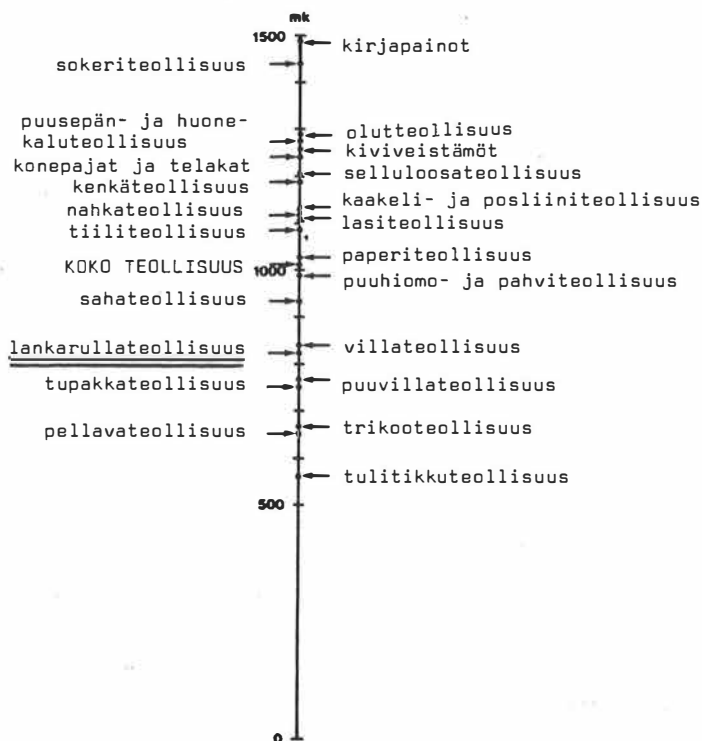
mk
1500
kirjapainot
sokeriteollisuus
puusepän- ja huonekaluteollisuus
olutteollisuus
kiviveistämöt
konepajat ja telakat
selluloosateollisuus
kenkäteollisuus
kaakeli- ja posliiniteollisuus
nahkateollisuus
lasiteollisuus
tiiliteollisuus
paperiteollisuus
KOKO TEOLLISUUS
1000
puuhiomo- ja pahviteollisuus
sahateollisuus
lankarullateollisuus
villateollisuus
tupakkateollisuus
puuvillateollisuus
pellavateollisuus
trikooteollisuus
tulitikkuteollisuus
500
0